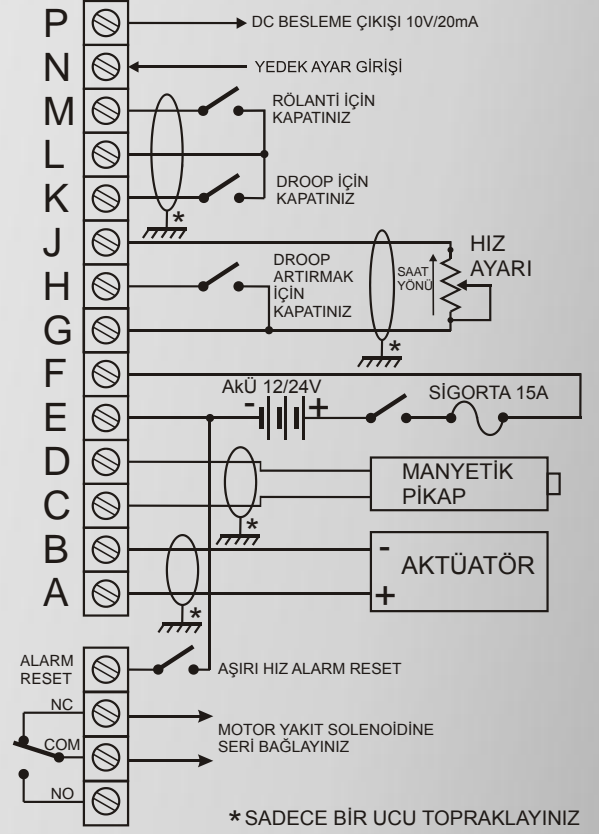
P
DC BESLEME ÇIKIŞI 10V/20mA
N
YEDEK AYAR GİRİŞİ
M
RÖLANTİ İÇİN KAPATINIZ
L
K
DROOP İÇİN KAPATINIZ
*
J
HIZ AYARI
H
DROOP ARTIRMAK İÇİN KAPATINIZ
SAAT YÖNÜ
G
*
F
AKÜ 12/24V
- +
SİGORTA 15A
E
D
MANYETİK PİKAP
C
*
B
-
AKTÜATÖR
A
+
*
ALARM RESET
AŞIRI HIZ ALARM RESET
NC
MOTOR YAKIT SOLENOİDİNE SERİ BAĞLAYINIZ
COM
NO
*SADECE BİR UCU TOPRAKLAYINIZ